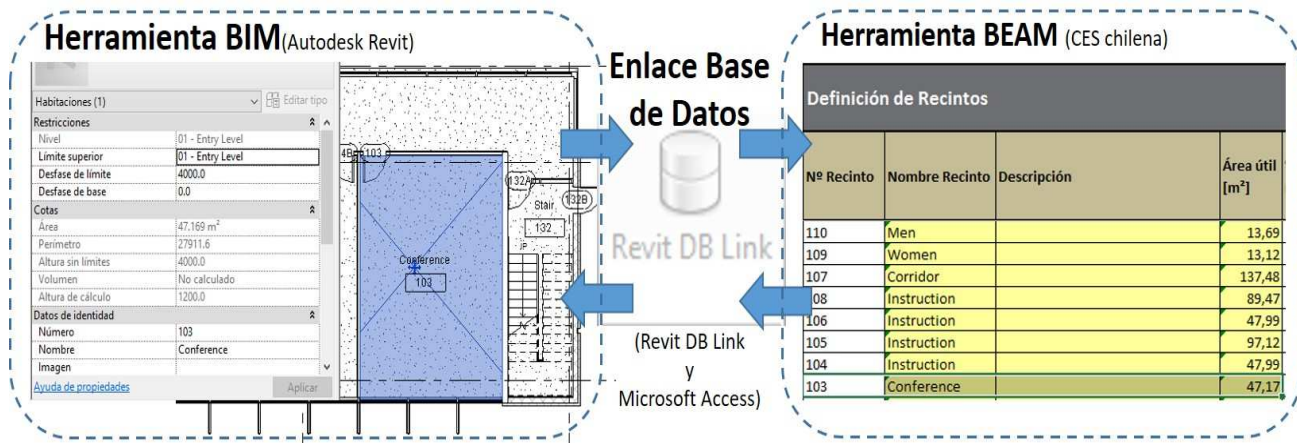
Herramienta BIM(Autodesk Revit)

Habitaciones (1) Editar tipo

| Restricciones | |
|---|---|
| Nivel | 01 - Entry Level |
| Límite superior | 01 - Entry Level |
| Desfase de límite | 4000.0 |
| Desfase de base | 0.0 |
| Cotas | |
| Área | 47.169 m² |
| Perímetro | 27911.6 |
| Altura sin límites | 4000.0 |
| Volumen | No calculado |
| Altura de cálculo | 1200.0 |
| Datos de identidad | |
| Número | 103 |
| Nombre | Conference |
| Imagen | |

Ayuda de propiedades Aplicar

4B 103 132A Stair 132B 132 Conference 103

Enlace Base de Datos

Revit DB Link

(Revit DB Link y Microsoft Access)

Herramienta BEAM (CES chilena)

Definición de Recintos

| Nº Recinto | Nombre Recinto | Descripción | Área útil [m²] |
|---|---|---|---|
| 110 | Men | | 13,69 |
| 109 | Women | | 13,12 |
| 107 | Corridor | | 137,48 |
| 108 | Instruction | | 89,47 |
| 106 | Instruction | | 47,99 |
| 105 | Instruction | | 97,12 |
| 104 | Instruction | | 47,99 |
| 103 | Conference | | 47,17 |